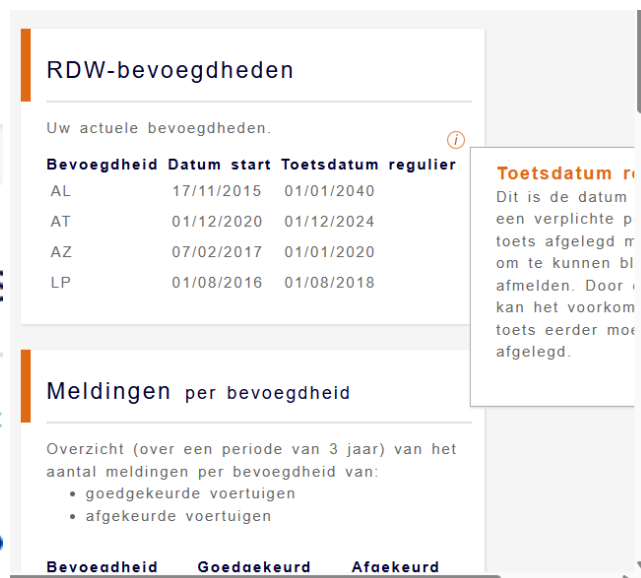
RDW-bevoegdheden

Uw actuele bevoegdheden.

| Bevoegdheid | Datum start | Toetsdatum regulier |
|---|---|---|
| AL | 17/11/2015 | 01/01/2040 |
| AT | 01/12/2020 | 01/12/2024 |
| AZ | 07/02/2017 | 01/01/2020 |
| LP | 01/08/2016 | 01/08/2018 |

Toetsdatum r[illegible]
Dit is de datum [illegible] een verplichte p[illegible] toets afgelegd m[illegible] om te kunnen bl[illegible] afmelden. Door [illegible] kan het voorkom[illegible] toets eerder moe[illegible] afgelegd.

Meldingen per bevoegdheid

Overzicht (over een periode van 3 jaar) van het aantal meldingen per bevoegdheid van:
• goedgekeurde voertuigen
• afgekeurde voertuigen

Bevoegdheid Goedgekeurd Afgekeurd